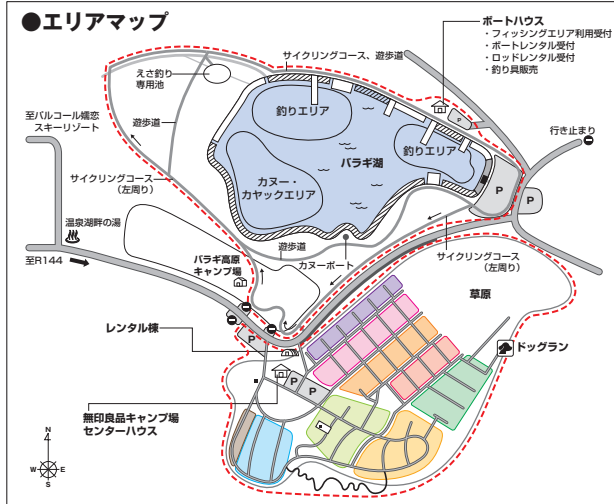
●エリアマップ

ボートハウス
・フィッシングエリア利用受付
・ボートレンタル受付
・ロッドレンタル受付
・釣り具販売

サイクリングコース、遊歩道

えさ釣り専用池

釣りエリア

至バルコール嬬恋スキーリゾート

遊歩道

釣りエリア

行き止まり

バラギ湖

カヌー・カヤックエリア

サイクリングコース（左周り）

P

温泉湖畔の湯

遊歩道

至R144

カヌーポート

バラギ高原キャンプ場

サイクリングコース（左周り）

草原

レンタル棟

P

ドッグラン

P

P

無印良品キャンプ場センターハウス

N
W
E
S